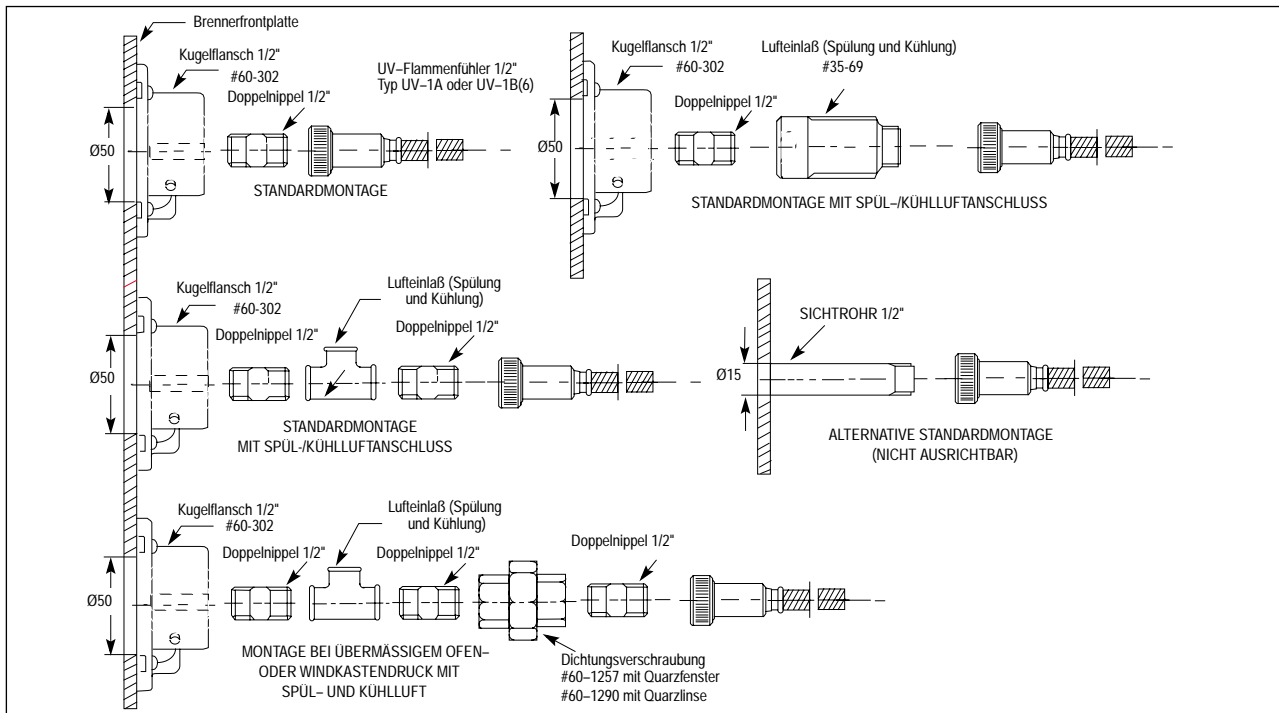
Brennerfrontplatte

Kugelflansch 1/2"
#60-302

Doppelnippel 1/2"

UV–Flammenfühler 1/2"
Typ UV–1A oder UV–1B(6)

Ø50

STANDARDMONTAGE

Kugelflansch 1/2"
#60-302

Lufteinlaß (Spülung und Kühlung)
#35-69

Doppelnippel 1/2"

Ø50

STANDARDMONTAGE MIT SPÜL–/KÜHLLUFTANSCHLUSS

Kugelflansch 1/2"
#60-302

Lufteinlaß (Spülung und Kühlung)

Doppelnippel 1/2"

Doppelnippel 1/2"

Ø50

STANDARDMONTAGE
MIT SPÜL-/KÜHLLUFTANSCHLUSS

SICHTROHR 1/2"

Ø15

ALTERNATIVE STANDARDMONTAGE
(NICHT AUSRICHTBAR)

Kugelflansch 1/2"
#60-302

Lufteinlaß (Spülung und Kühlung)

Doppelnippel 1/2"

Doppelnippel 1/2"

Doppelnippel 1/2"

Ø50

MONTAGE BEI ÜBERMÄSSIGEM OFEN– ODER WINDKASTENDRUCK MIT SPÜL– UND KÜHLLUFT

Dichtungsverschraubung
#60–1257 mit Quarzfenster
#60–1290 mit Quarzlinse